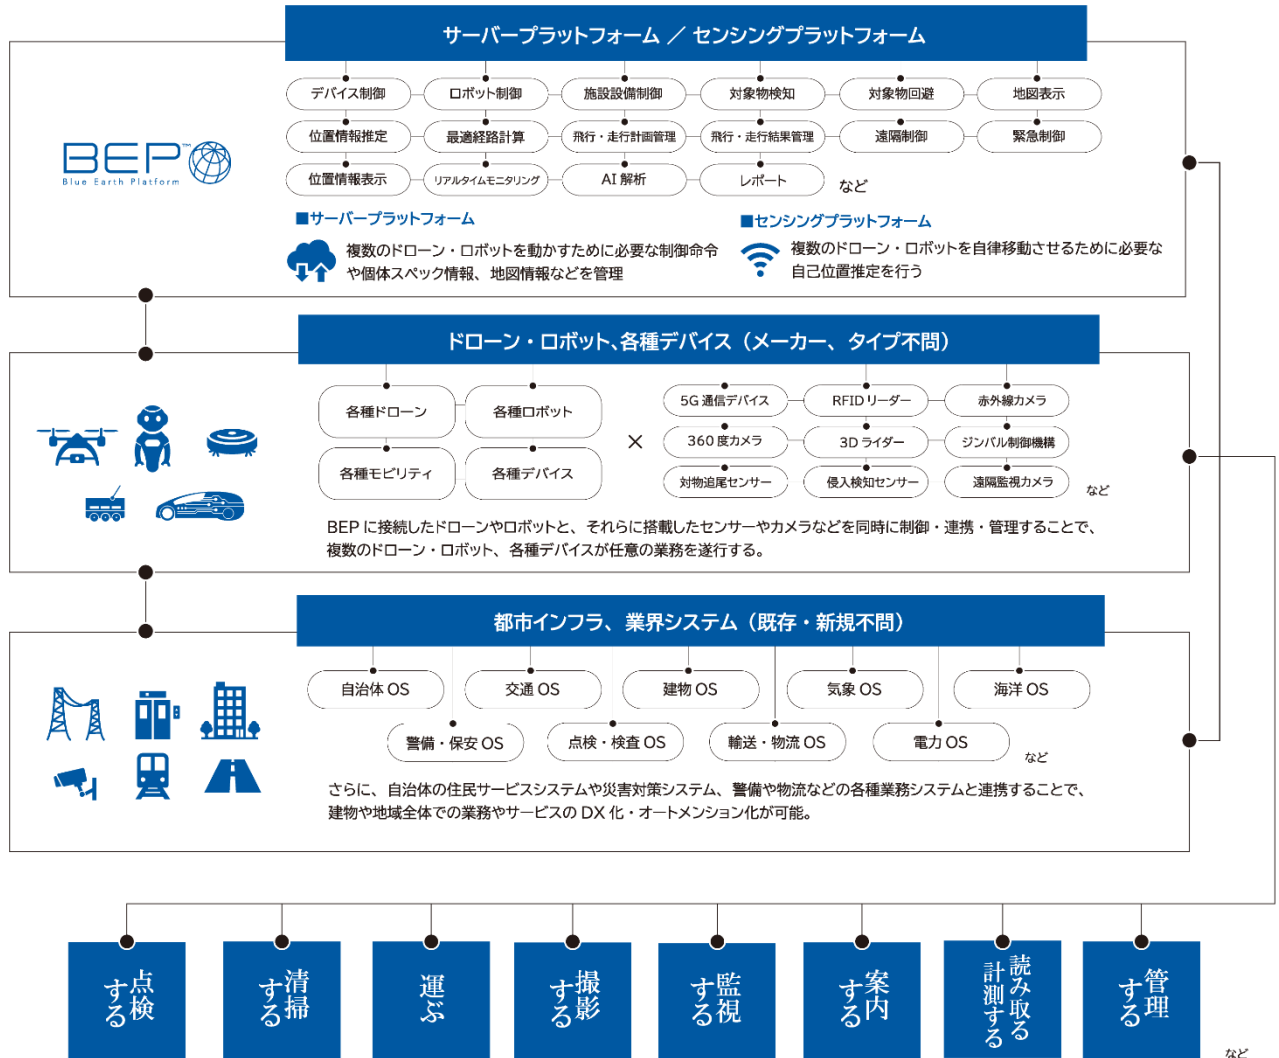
サーバープラットフォーム ／ センシングプラットフォーム

デバイス制御
ロボット制御
施設設備制御
対象物検知
対象物回避
地図表示
位置情報推定
最適経路計算
飛行・走行計画管理
飛行・走行結果管理
遠隔制御
緊急制御
位置情報表示
リアルタイムモニタリング
AI 解析
レポート
など

BEP
Blue Earth Platform

■サーバープラットフォーム
複数のドローン・ロボットを動かすために必要な制御命令や個体スペック情報、地図情報などを管理

■センシングプラットフォーム
複数のドローン・ロボットを自律移動させるために必要な自己位置推定を行う

ドローン・ロボット、各種デバイス（メーカー、タイプ不問）

各種ドローン
各種ロボット
各種モビリティ
各種デバイス
×
5G 通信デバイス
RFID リーダー
赤外線カメラ
360 度カメラ
3D ライダー
ジンバル制御機構
対物追尾センサー
侵入検知センサー
遠隔監視カメラ
など

BEP に接続したドローンやロボットと、それらに搭載したセンサーやカメラなどを同時に制御・連携・管理することで、複数のドローン・ロボット、各種デバイスが任意の業務を遂行する。

都市インフラ、業界システム（既存・新規不問）

自治体 OS
交通 OS
建物 OS
気象 OS
海洋 OS
警備・保安 OS
点検・検査 OS
輸送・物流 OS
電力 OS
など

さらに、自治体の住民サービスシステムや災害対策システム、警備や物流などの各種業務システムと連携することで、建物や地域全体での業務やサービスの DX 化・オートメンション化が可能。

点検する
清掃する
運ぶ
撮影する
監視する
案内する
読み取る 計測する
管理する
など